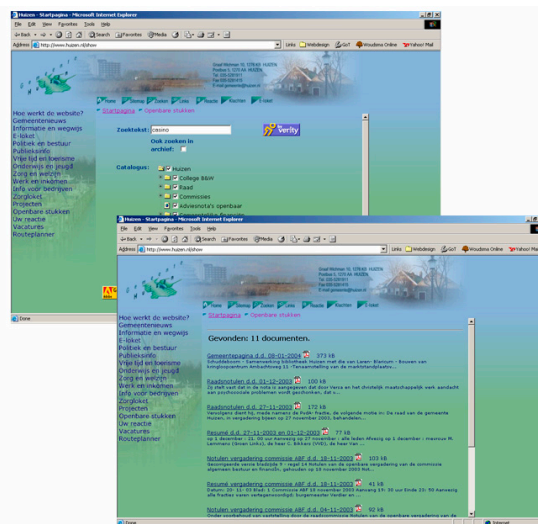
Huizen - Startpagina - Microsoft Internet Explorer

File Edit View Favorites Tools Help

Back Search Favorites Media

Address http://www.huizen.nl/show

Links Webdesign GoT Woudema Online Yahoo! Mail

Home Sitemap Zoeken Links Reactie Klachten Hotel

Startpagina Openbare stukken

Hoe werkt de website?
Gemeentenieuws
Informatie en wegwijs
E-loket
Politiek en bestuur
Publieksinfo
Vrije tijd en toerisme
Onderwijs en jeugd
Zorg en welzijn
Werk en inkomen
Info voor bedrijven
Zorgloket
Projecten
Openbare stukken
Uw reactie
Vacatures
Routeplanner

Zoektekst: casino

Ook zoeken in archief:

Verity

Catalogus:
Huizen
College B&W
Raad
Commissies
Adviesnota's openbaar

Done

Huizen - Startpagina - Microsoft Internet Explorer

File Edit View Favorites Tools Help

Back Search Favorites Media

Address http://www.huizen.nl/show

Links Webdesign GoT Woudema Online Yahoo! Mail

Home Sitemap Zoeken Links Reactie Klachten Hotel

Startpagina Openbare stukken

Hoe werkt de website?
Gemeentenieuws
Informatie en wegwijs
E-loket
Politiek en bestuur
Publieksinfo
Vrije tijd en toerisme
Onderwijs en jeugd
Zorg en welzijn
Werk en inkomen
Info voor bedrijven
Zorgloket
Projecten
Openbare stukken
Uw reactie
Vacatures
Routeplanner

Gevonden: 11 documenten.

Gemeentepagina d.d. 08-01-2004 373 kB

Raadsnotulen d.d. 01-12-2003 100 kB

Raadsnotulen d.d. 27-11-2003 172 kB

Resumé d.d. 27-11-2003 en 01-12-2003 77 kB

Notulen vergadering commissie ABF d.d. 18-11-2003 103 kB

Notulen vergadering commissie ABF d.d. 18-11-2003 41 kB

Notulen vergadering commissie ABF d.d. 04-11-2003 92 kB

Done

Internet